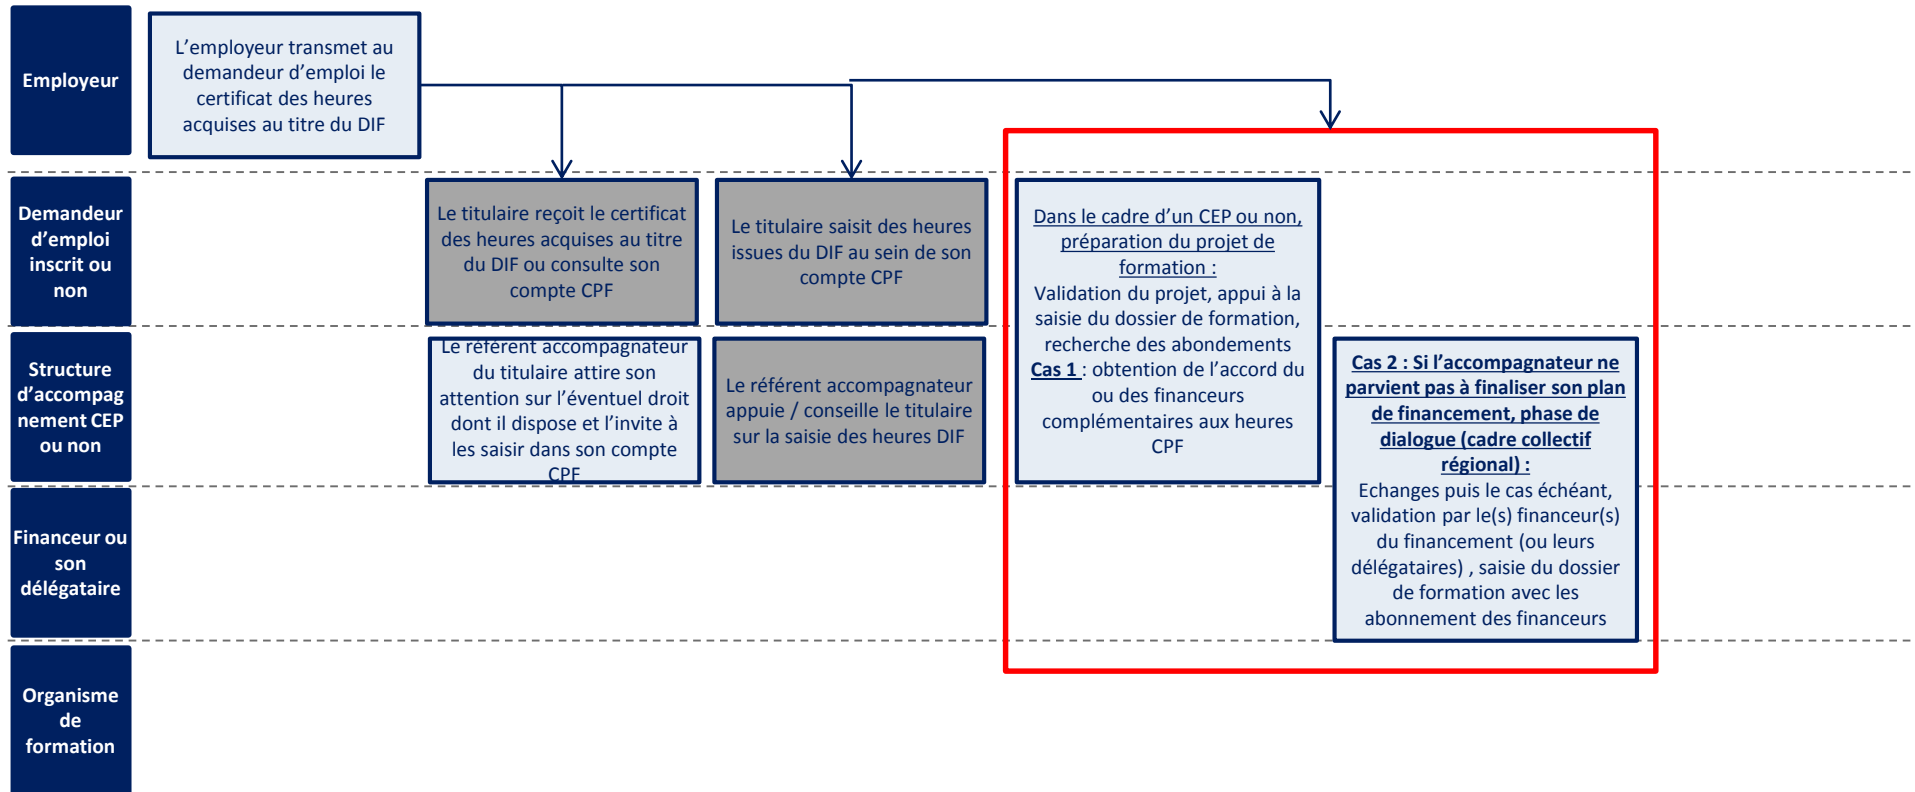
Employeur

L'employeur transmet au demandeur d'emploi le certificat des heures acquises au titre du DIF

Demandeur d'emploi inscrit ou non

Le titulaire reçoit le certificat des heures acquises au titre du DIF ou consulte son compte CPF

Le titulaire saisit des heures issues du DIF au sein de son compte CPF

Dans le cadre d'un CEP ou non, préparation du projet de formation :
Validation du projet, appui à la saisie du dossier de formation, recherche des abondements
Cas 1 : obtention de l'accord du ou des financeurs complémentaires aux heures CPF

Structure d'accompagnement CEP ou non

Le référent accompagnateur du titulaire attire son attention sur l'éventuel droit dont il dispose et l'invite à les saisir dans son compte CPF

Le référent accompagnateur appuie / conseille le titulaire sur la saisie des heures DIF

Cas 2 : Si l'accompagnateur ne parvient pas à finaliser son plan de financement, phase de dialogue (cadre collectif régional) :
Echanges puis le cas échéant, validation par le(s) financeur(s) du financement (ou leurs délégataires) , saisie du dossier de formation avec les abonnement des financeurs

Financeur ou son délégataire

Organisme de formation